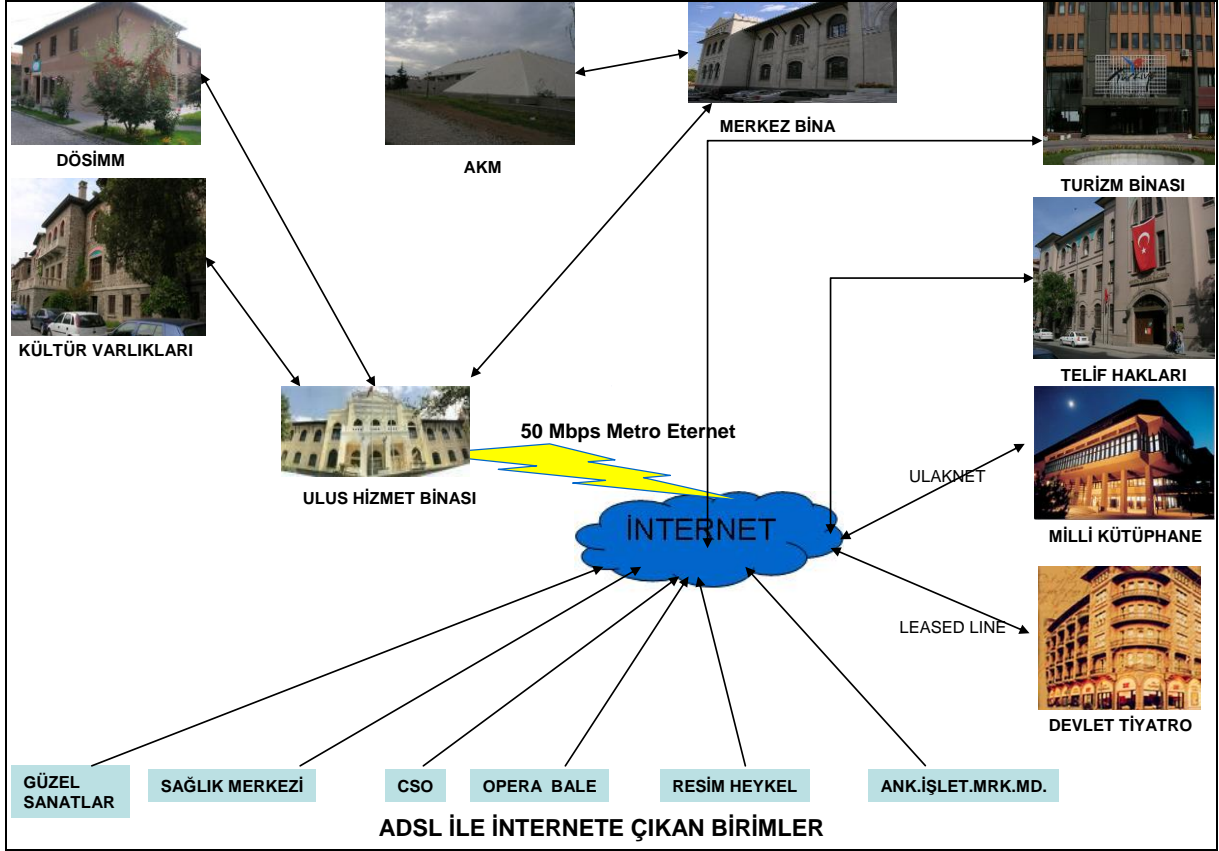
DÖSİMM

AKM

MERKEZ BİNA

TURİZM BİNASI

KÜLTÜR VARLIKLARI

TELİF HAKLARI

ULUS HİZMET BİNASI

50 Mbps Metro Eternet

ULAKNET

İNTERNET

MİLLİ KÜTÜPHANE

LEASED LINE

DEVLET TİYATRO

GÜZEL SANATLAR

SAĞLIK MERKEZİ

CSO

OPERA BALE

RESİM HEYKEL

ANK.İŞLET.MRK.MD.

ADSL İLE İNTERNETE ÇIKAN BİRİMLER